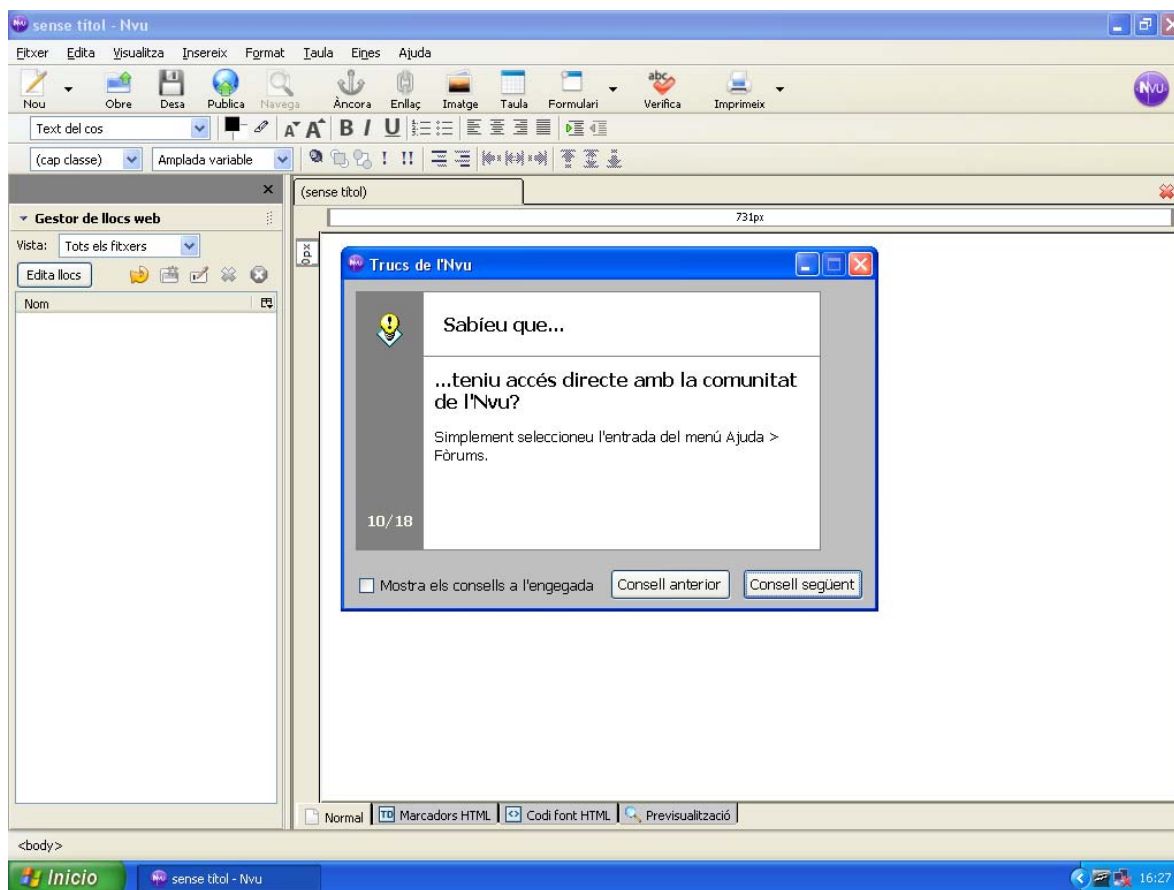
sense títol - Nvu

Fitxer Edita Visualitza Insereix Format Taula Eines Ajuda

Nou Obre Desa Publica Navega Àncora Enllaç Imatge Taula Formulari Verifica Imprimeix

NVU

Text del cos

(cap classe) Amplada variable

Gestor de llocs web

Vista: Tots els fitxers

Edita llocs

Nom

(sense títol)

731px

0px

Trucs de l'Nvu

Sabíeu que...

...teniu accés directe amb la comunitat de l'Nvu?

Simplement seleccioneu l'entrada del menú Ajuda > Fòrums.

10/18

Mostra els consells a l'engegada

Consell anterior

Consell següent

Normal

Marcadors HTML

Codi font HTML

Previsualització

<body>

Inicio

sense títol - Nvu

16:27